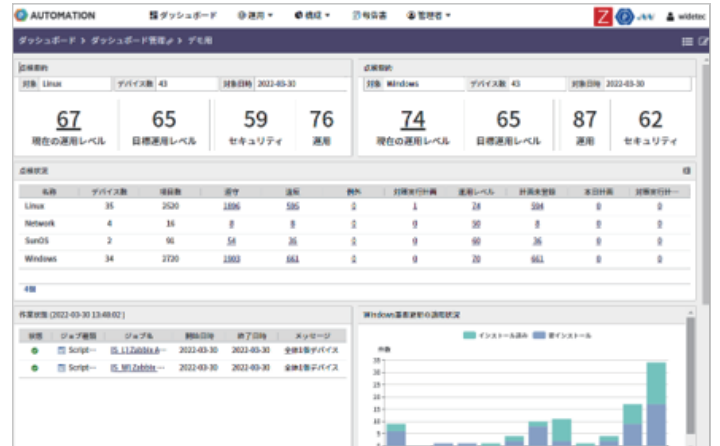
AUTOMATION ダッシュボード 運用 構成 報告書 管理者 widetec

ダッシュボード > ダッシュボード管理 > デモ用

点検傾向
対象 Linux デバイス数 43 対象日時 2022-03-30

67 現在の運用レベル
65 目標運用レベル
59 セキュリティ
76 運用

点検傾向
対象 Windows デバイス数 43 対象日時 2022-03-30

74 現在の運用レベル
65 目標運用レベル
87 運用
62 セキュリティ

点検状況

| 名称 | デバイス数 | 項目数 | 遵守 | 違反 | 例外 | 対策未実行 | 運用レベル | 計画未登録 | 本日計画 | 対策未実行 |
|---|---|---|---|---|---|---|---|---|---|---|
| Linux | 35 | 2520 | 1896 | 595 | 0 | 1 | 74 | 594 | 0 | 0 |
| Network | 4 | 16 | 8 | 8 | 0 | 0 | 50 | 8 | 0 | 0 |
| SunOS | 2 | 91 | 54 | 36 | 0 | 0 | 60 | 36 | 0 | 0 |
| Windows | 34 | 2720 | 1903 | 661 | 0 | 0 | 70 | 661 | 0 | 0 |

4件

作業状態 (2022-03-30 13:48:02)

| 状態 | ジョブ種類 | ジョブ名 | 開始日時 | 終了日時 | メッセージ |
|---|---|---|---|---|---|
| | Script... | IS_L1Zabbix A... | 2022-03-30 | 2022-03-30 | 全体1台デバイス |
| | Script... | IS_M1Zabbix ... | 2022-03-30 | 2022-03-30 | 全体1台デバイス |

Windows重要更新の適用状況
インストール済み 未インストール
件数
35
30
25
20
15
10
5